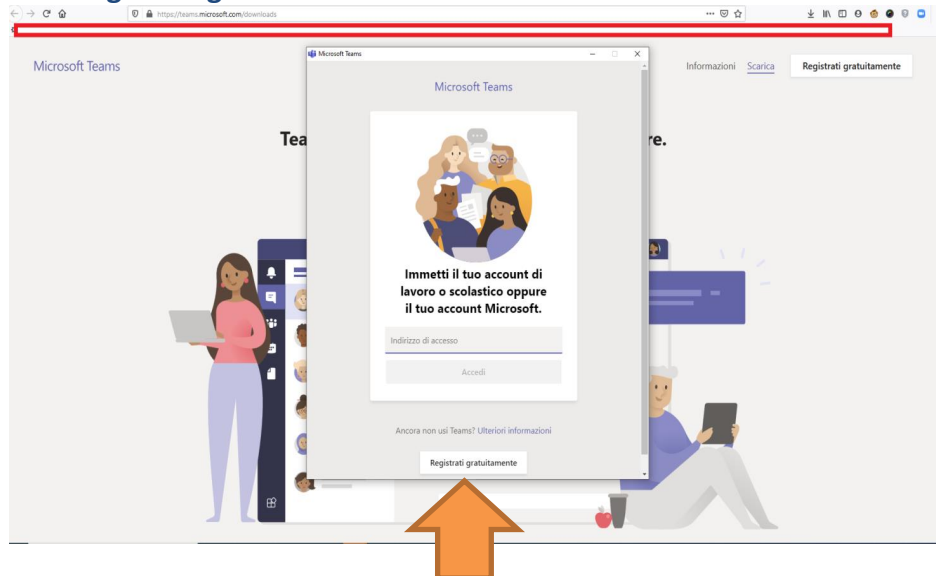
https://teams.microsoft.com/downloads

Microsoft Teams

Informazioni Scarica Registrati gratuitamente

Tea re.

Microsoft Teams

Microsoft Teams

Immetti il tuo account di lavoro o scolastico oppure il tuo account Microsoft.

Indirizzo di accesso

Accedi

Ancora non usi Teams? Ulteriori informazioni

Registrati gratuitamente